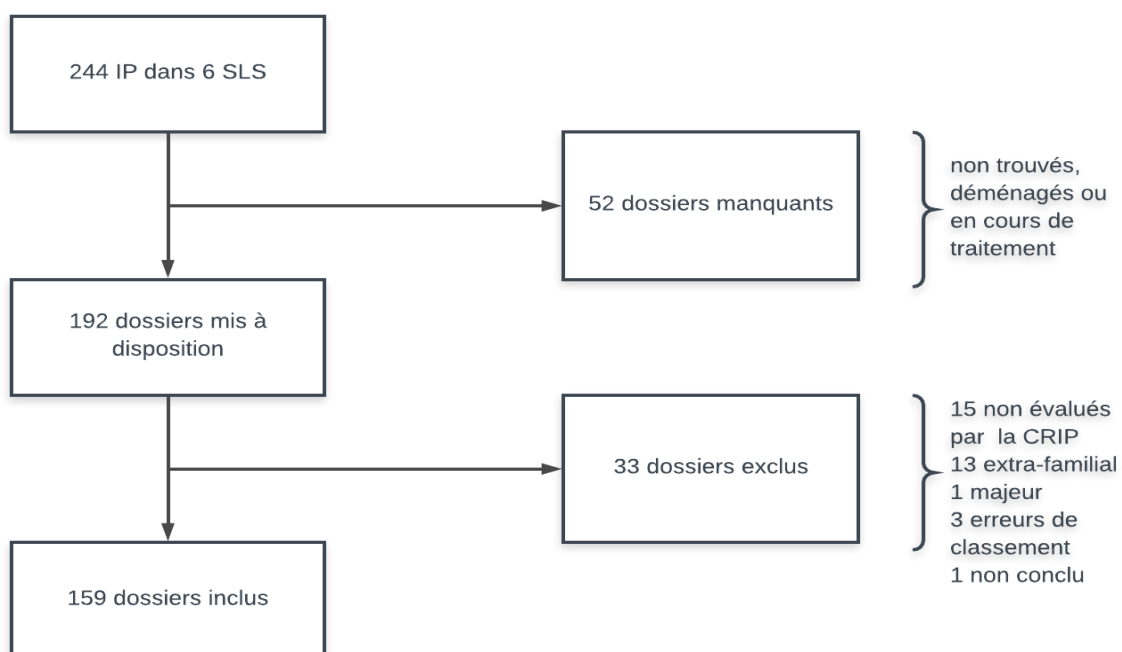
244 IP dans 6 SLS

52 dossiers manquants

non trouvés, déménagés ou en cours de traitement

192 dossiers mis à disposition

33 dossiers exclus

15 non évalués par la CRIP
13 extra-familial
1 majeur
3 erreurs de classement
1 non conclu

159 dossiers inclus